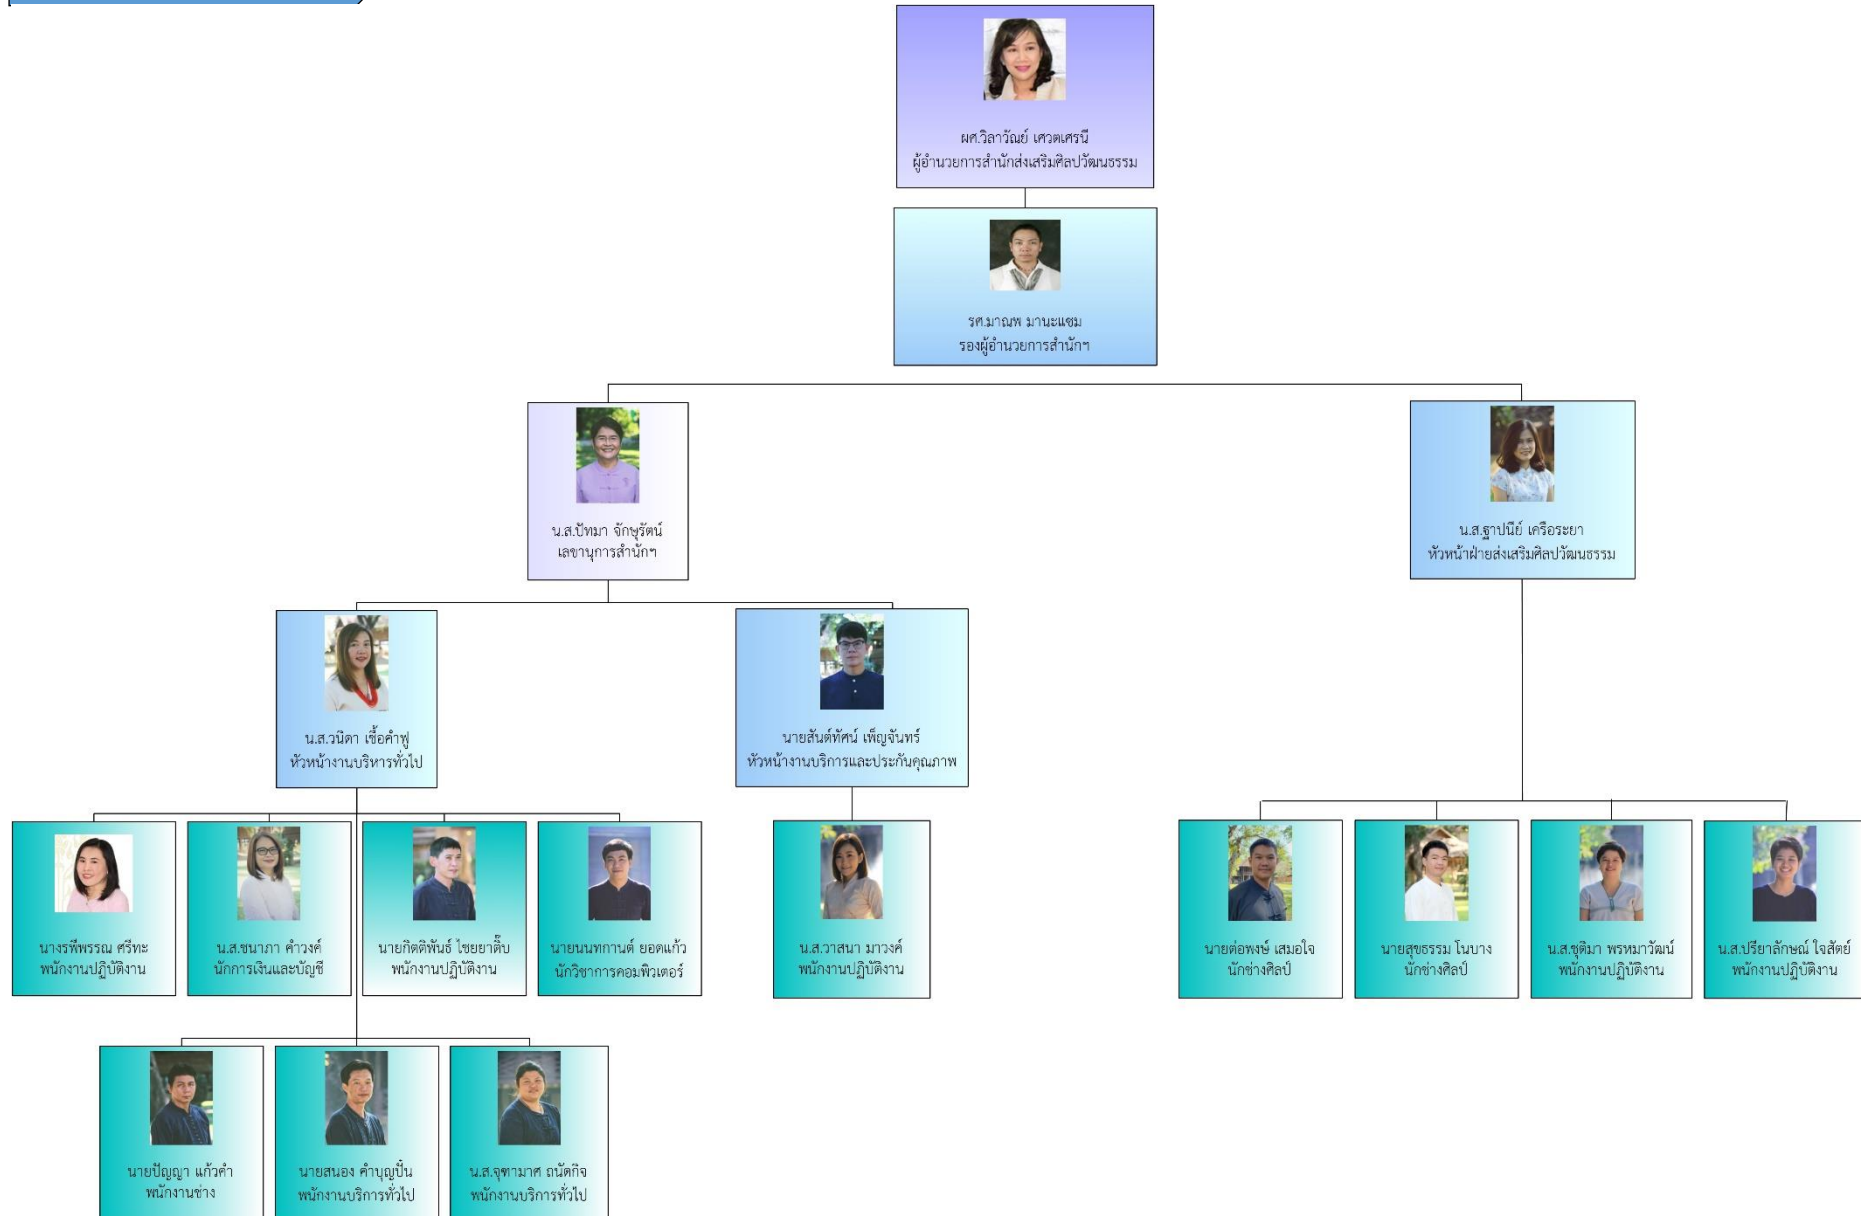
ผศ.วิลาวัณย์ เศวตเศรนี
ผู้อำนวยการสำนักส่งเสริมศิลปวัฒนธรรม

รศ.มาณพ มานะแซม
รองผู้อำนวยการสำนักฯ

น.ส.ปัทมา จักษุรัตน์
เลขานุการสำนักฯ

น.ส.ฐาปนีย์ เครือระยา
หัวหน้าฝ่ายส่งเสริมศิลปวัฒนธรรม

น.ส.วนิดา เชื้อคำฟู
หัวหน้างานบริหารทั่วไป

นายสันต์ทัศน์ เพ็ญจันทร์
หัวหน้างานบริการและประกันคุณภาพ

นางรพีพรรณ ศรีทะ
พนักงานปฏิบัติงาน

น.ส.ชนาภา คำวงค์
นักการเงินและบัญชี

นายกิตติพันธ์ ไชยยาติ๊บ
พนักงานปฏิบัติงาน

นายนนทกานต์ ยอดแก้ว
นักวิชาการคอมพิวเตอร์

น.ส.วาสนา มาวงค์
พนักงานปฏิบัติงาน

นายต่อพงษ์ เสมอใจ
นักช่างศิลป์

นายสุขธรรม โนบาง
นักช่างศิลป์

น.ส.ชุติมา พรหมาวัฒน์
พนักงานปฏิบัติงาน

น.ส.ปรียาลักษณ์ ใจสัตย์
พนักงานปฏิบัติงาน

นายปัญญา แก้วคำ
พนักงานช่าง

นายสนอง คำบุญปิ๋น
พนักงานบริการทั่วไป

น.ส.จุฑามาศ ถนัดกิจ
พนักงานบริการทั่วไป